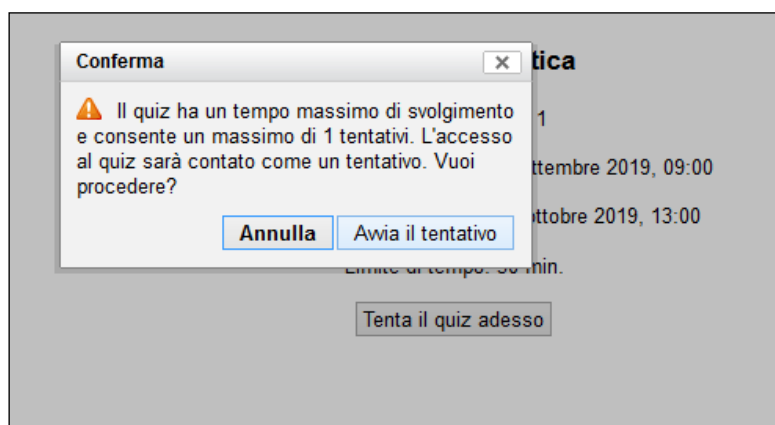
Conferma

×

Il quiz ha un tempo massimo di svolgimento e consente un massimo di 1 tentativi. L'accesso al quiz sarà contato come un tentativo. Vuoi procedere?

Annulla

Avvia il tentativo

tica

1

ttembre 2019, 09:00

ottobre 2019, 13:00

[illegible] min.

Tenta il quiz adesso